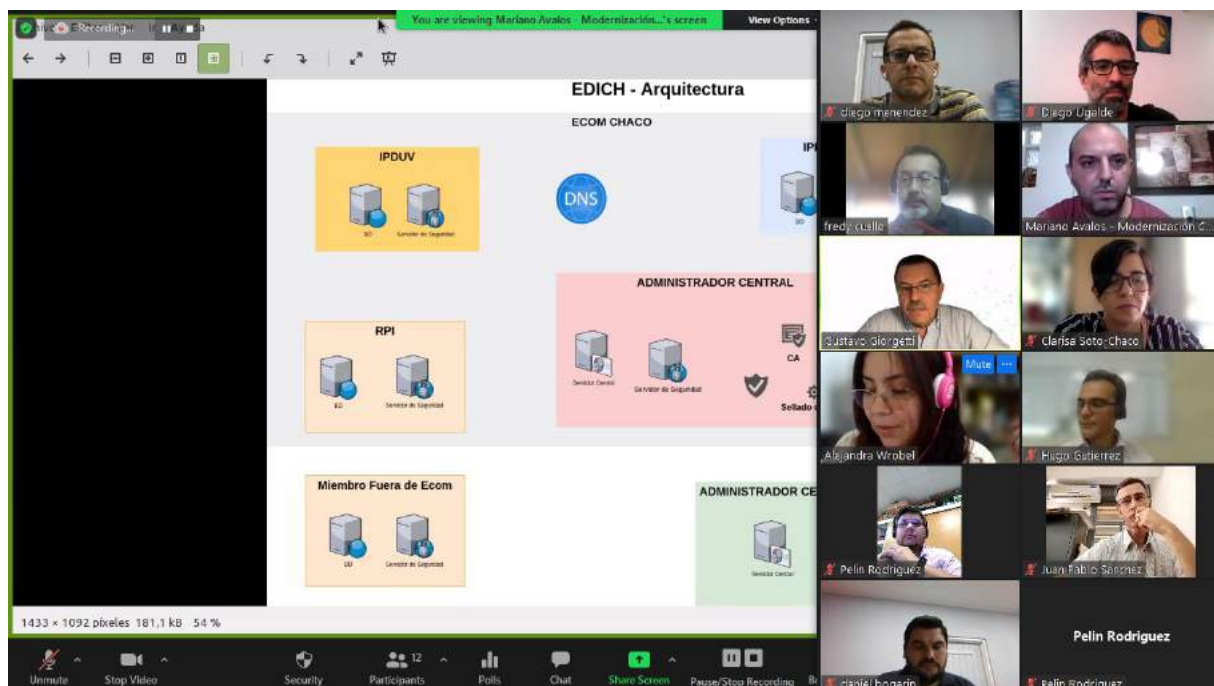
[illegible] Recording... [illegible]

You are viewing Mariano Avalos - Modernización...'s screen

View Options

EDICH - Arquitectura

ECOM CHACO

IPDUV

BD

Servidor de Seguridad

DNS

IP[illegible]

BD

ADMINISTRADOR CENTRAL

Servidor Central

Servidor de Seguridad

CA

Sellado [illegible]

RPI

BD

Servidor de Seguridad

Miembro Fuera de Ecom

BD

Servidor de Seguridad

ADMINISTRADOR CE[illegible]

Servidor Central

1433 × 1092 píxeles 181,1 kB 54 %

diego menendez

Diego Ugalde

fredy cuello

Mariano Avalos - Modernización C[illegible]

Gustavo Giorgetti

Clarisa Soto-Chaco

Mute

Alejandra Wrobel

Hugo Gutierrez

Pelin Rodriguez

Juan Pablo Sanchez

Pelin Rodriguez

daniel bogarin

Pelin Rodriguez

Unmute

Stop Video

Security

12

Participants

Polls

Chat

Share Screen

Pause/Stop Recording